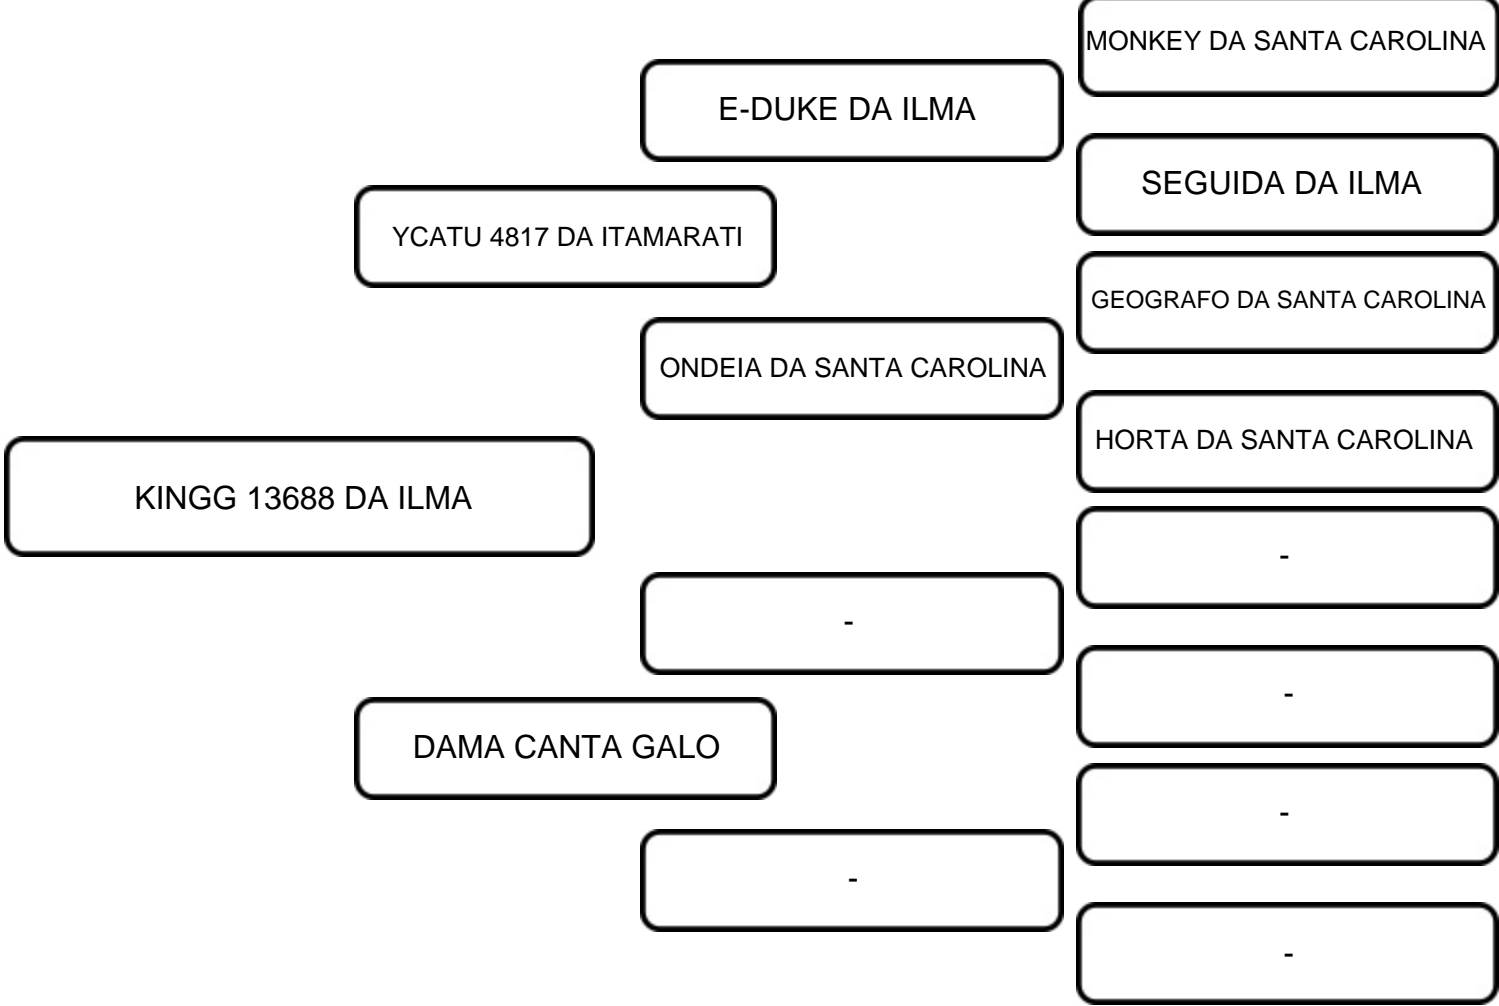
MONKEY DA SANTA CAROLINA

E-DUKE DA ILMA

SEGUIDA DA ILMA

YCATU 4817 DA ITAMARATI

GEOGRAFO DA SANTA CAROLINA

ONDEIA DA SANTA CAROLINA

HORTA DA SANTA CAROLINA

KINGG 13688 DA ILMA

-

-

-

DAMA CANTA GALO

-

-

-